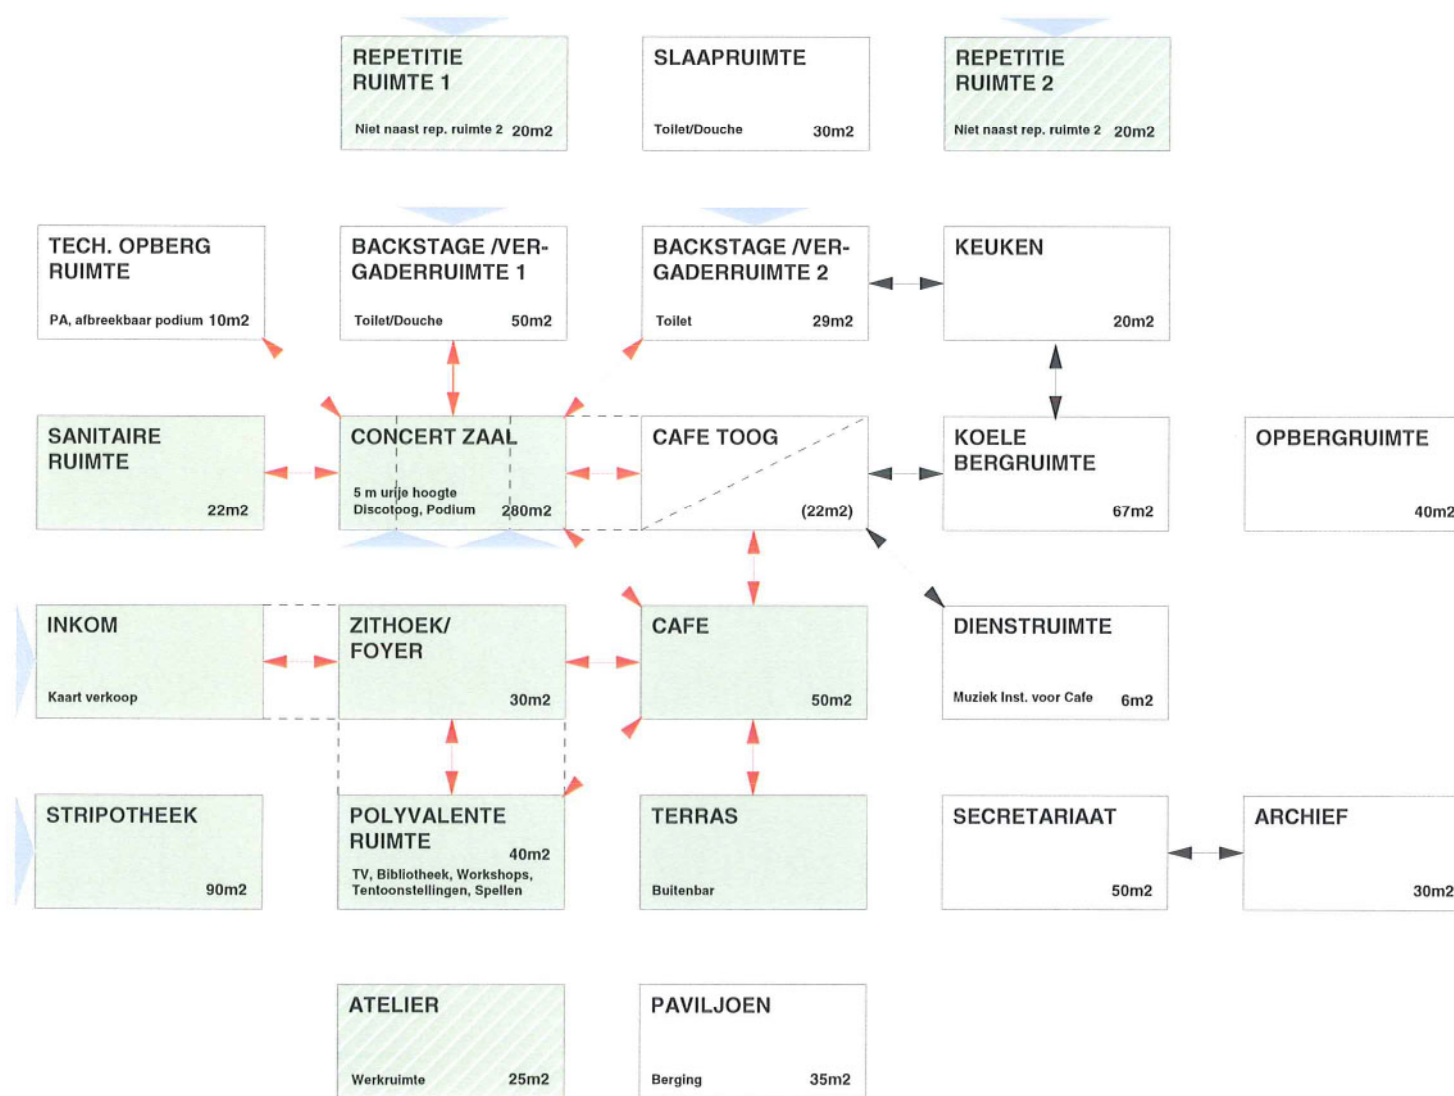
REPETITIE RUIMTE 1
Niet naast rep. ruimte 2 20m2

SLAAPRUIMTE
Toilet/Douche 30m2

REPETITIE RUIMTE 2
Niet naast rep. ruimte 2 20m2

TECH. OPBERG RUIMTE
PA, afbreekbaar podium 10m2

BACKSTAGE /VERGADERRUIMTE 1
Toilet/Douche 50m2

BACKSTAGE /VERGADERRUIMTE 2
Toilet 29m2

KEUKEN
20m2

SANITAIRE RUIMTE
22m2

CONCERT ZAAL
5 m urije hoogte
Discotoog, Podium 280m2

CAFE TOOG
(22m2)

KOELE BERGRUIMTE
67m2

OPBERGRUIMTE
40m2

INKOM
Kaart verkoop

ZITHOEK/ FOYER
30m2

CAFE
50m2

DIENSTRUIMTE
Muziek Inst. voor Cafe 6m2

STRIPOTHEEK
90m2

POLYVALENTE RUIMTE
40m2
TV, Bibliotheek, Workshops, Tentoonstellingen, Spellen

TERRAS
Buitenbar

SECRETARIAAT
50m2

ARCHIEF
30m2

ATELIER
Werkruimte 25m2

PAVILJOEN
Berging 35m2